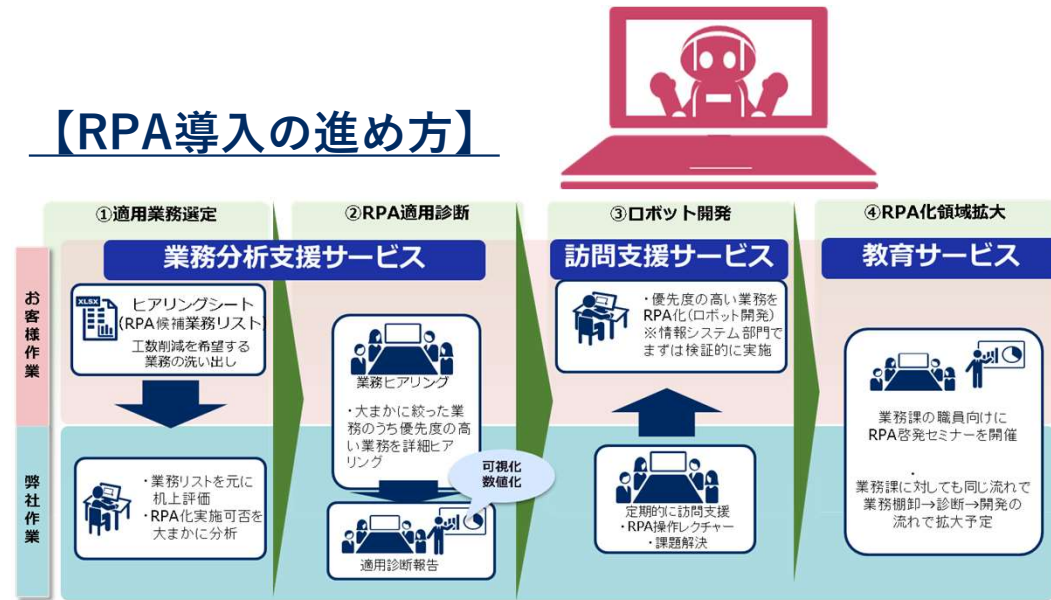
【RPA導入の進め方】

①適用業務選定

②RPA適用診断

③ロボット開発

④RPA化領域拡大

業務分析支援サービス

訪問支援サービス

教育サービス

お客様作業

弊社作業

XLSX

ヒアリングシート（RPA候補業務リスト）

工数削減を希望する業務の洗い出し

・業務リストを元に机上評価

・RPA化実施可否を大まかに分析

業務ヒアリング

・大まかに絞った業務のうち優先度の高い業務を詳細ヒアリング

可視化数値化

適用診断報告

・優先度の高い業務をRPA化（ロボット開発）
※情報システム部門でまずは検証的に実施

定期的に訪問支援
・RPA操作レクチャー
・課題解決

業務課の職員向けにRPA啓発セミナーを開催

・
業務課に対しても同じ流れで業務棚卸→診断→開発の流れで拡大予定